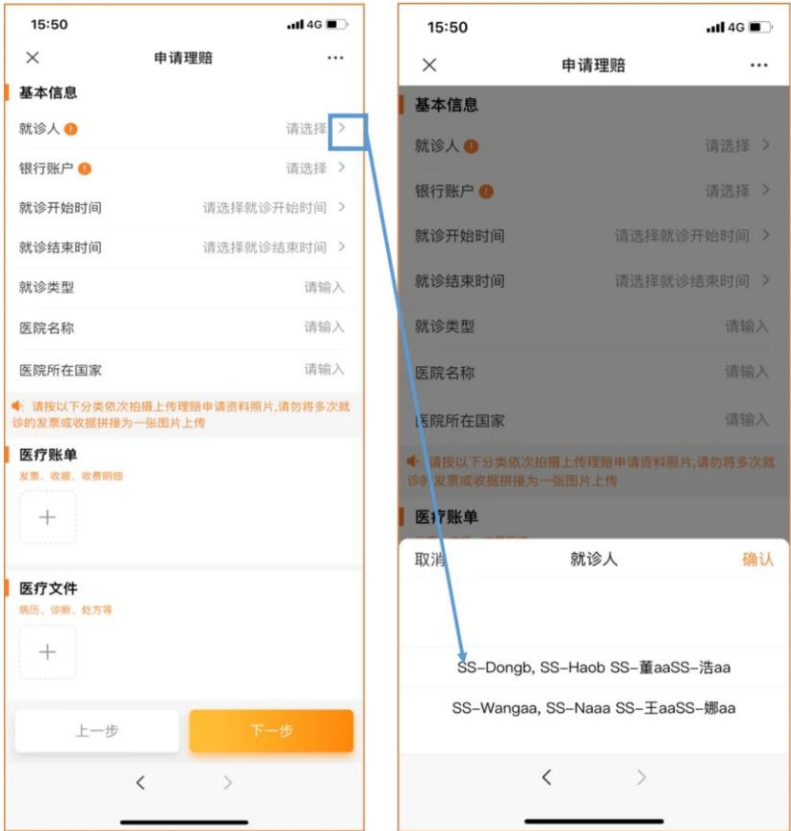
15:50
4G

×
申请理赔
···

基本信息
就诊人 ! 请选择 >
银行账户 ! 请选择 >
就诊开始时间 请选择就诊开始时间 >
就诊结束时间 请选择就诊结束时间 >
就诊类型 请输入
医院名称 请输入
医院所在国家 请输入

请按以下分类依次拍摄上传理赔申请资料照片,请勿将多次就诊的发票或收据拼接为一张图片上传

医疗账单
发票、收据、收费明细
+

医疗文件
病历、诊断、处方等
+

上一步
下一步

<
>

15:50
4G

×
申请理赔
···

基本信息
就诊人 ! 请选择 >
银行账户 ! 请选择 >
就诊开始时间 请选择就诊开始时间 >
就诊结束时间 请选择就诊结束时间 >
就诊类型 请输入
医院名称 请输入
医院所在国家 请输入

请按以下分类依次拍摄上传理赔申请资料照片,请勿将多次就诊的发票或收据拼接为一张图片上传

医疗账单

取消
就诊人
确认

SS-Dongb, SS-Haob SS-董aaSS-浩aa
SS-Wangaa, SS-Naaa SS-王aaSS-娜aa

<
>